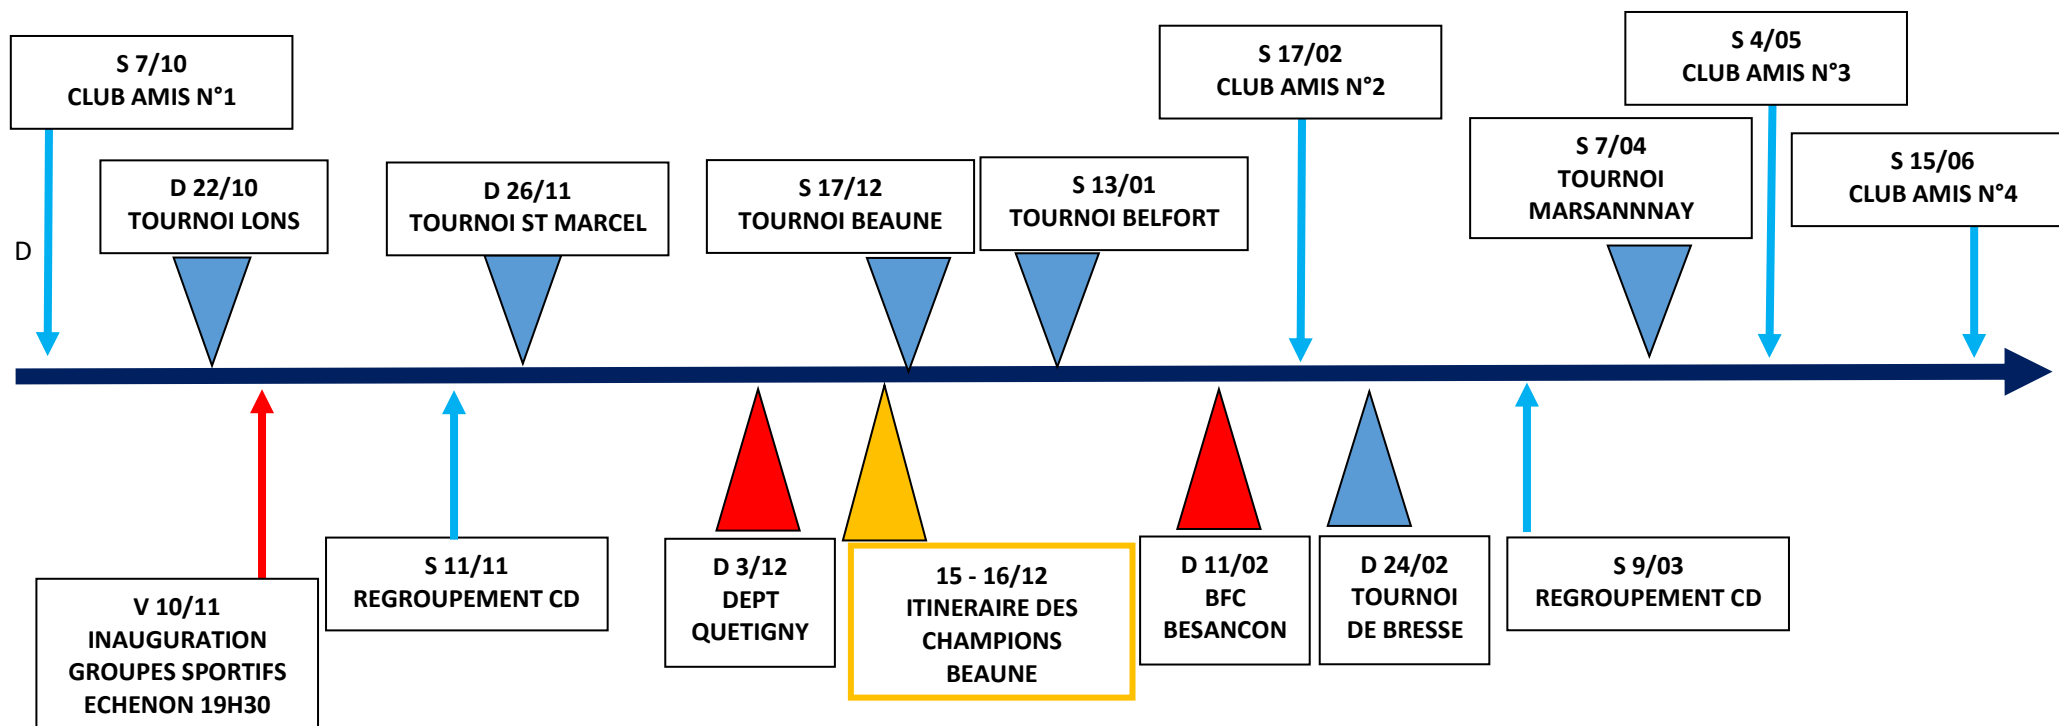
S 7/10
CLUB AMIS N°1

D

D 22/10
TOURNOI LONS

D 26/11
TOURNOI ST MARCEL

S 17/12
TOURNOI BEAUNE

S 13/01
TOURNOI BELFORT

S 17/02
CLUB AMIS N°2

S 7/04
TOURNOI
MARSANNNAY

S 4/05
CLUB AMIS N°3

S 15/06
CLUB AMIS N°4

V 10/11
INAUGURATION
GROUPES SPORTIFS
ECHENON 19H30

S 11/11
REGROUPEMENT CD

D 3/12
DEPT
QUETIGNY

15 - 16/12
ITINERAIRE DES
CHAMPIONS
BEAUNE

D 11/02
BFC
BESANCON

D 24/02
TOURNOI
DE BRESSE

S 9/03
REGROUPEMENT CD